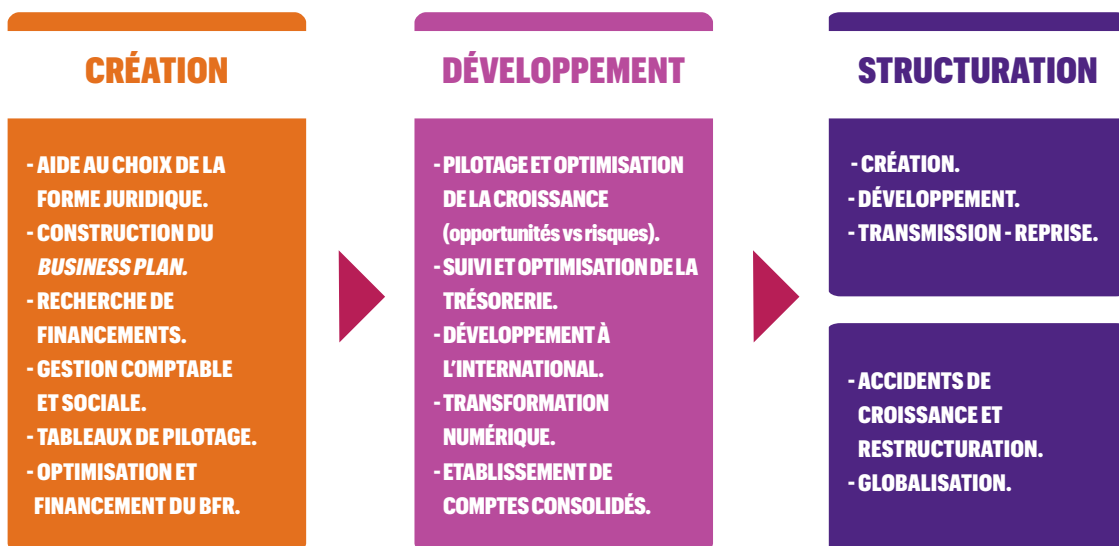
CRÉATION

- AIDE AU CHOIX DE LA FORME JURIDIQUE.
- CONSTRUCTION DU *BUSINESS PLAN.*
- RECHERCHE DE FINANCEMENTS.
- GESTION COMPTABLE ET SOCIALE.
- TABLEAUX DE PILOTAGE.
- OPTIMISATION ET FINANCEMENT DU BFR.

DÉVELOPPEMENT

- PILOTAGE ET OPTIMISATION DE LA CROISSANCE (opportunités vs risques).
- SUIVI ET OPTIMISATION DE LA TRÉSORERIE.
- DÉVELOPPEMENT À L'INTERNATIONAL.
- TRANSFORMATION NUMÉRIQUE.
- ETABLISSEMENT DE COMPTES CONSOLIDÉS.

STRUCTURATION

- CRÉATION.
- DÉVELOPPEMENT.
- TRANSMISSION - REPRISE.

- ACCIDENTS DE CROISSANCE ET RESTRUCTURATION.
- GLOBALISATION.